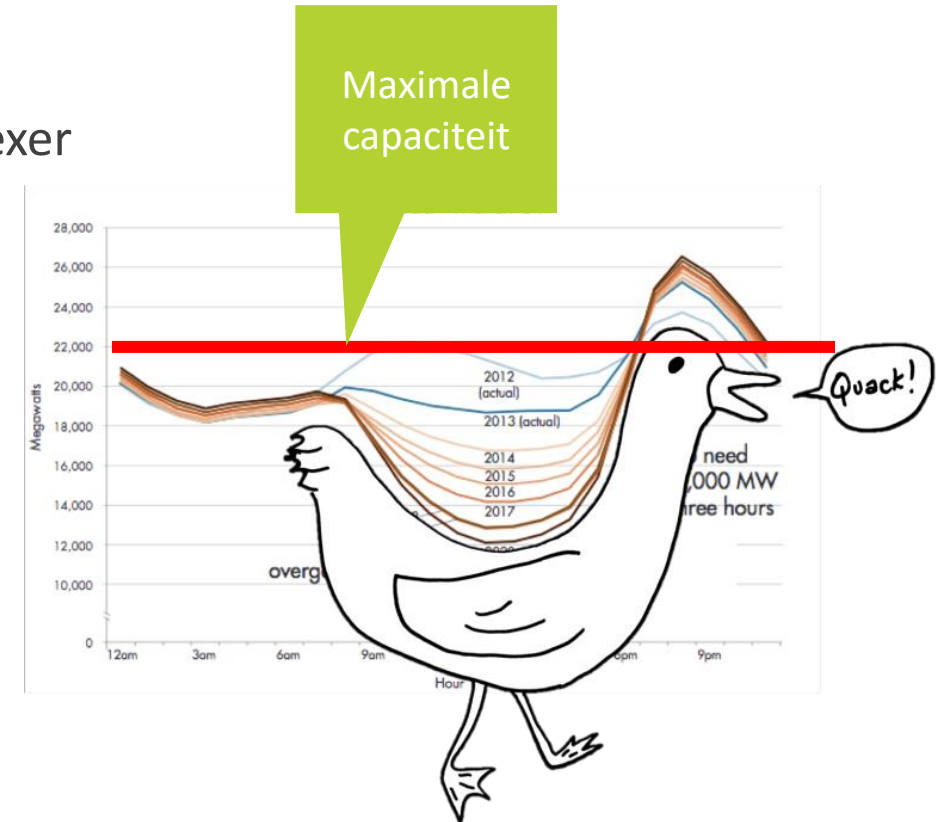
exer

Maximale capaciteit

28,000
26,000
24,000
22,000
20,000
18,000
16,000
14,000
12,000
10,000
0

Megawatts

2012 (actual)
2013 (actual)
2014
2015
2016
2017
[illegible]

overg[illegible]

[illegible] need
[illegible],000 MW
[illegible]ree hours

Quack!

12am
3am
6am
9am
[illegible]pm
9pm

Hour